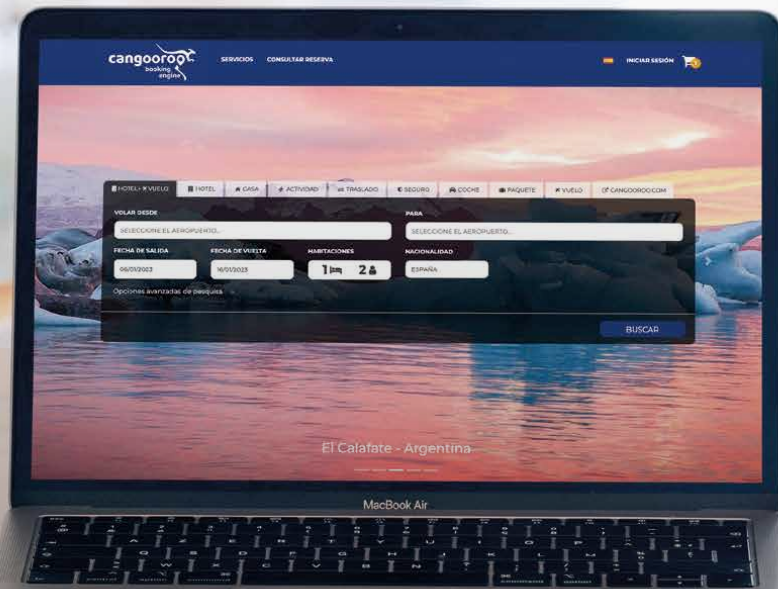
cangooroo booking engine

SERVICIOS CONSULTAR RESERVA

INICIAR SESIÓN

HOTEL + VUELO | HOTEL | CASA | ACTIVIDAD | TRASLADO | SEGURO | COCHE | PAQUETE | VUELO | CANGOOROO.COM

VOLAR DESDE
SELECCIONE EL AEROPUERTO...

PARA
SELECCIONE EL AEROPUERTO...

FECHA DE SALIDA
06/01/2023

FECHA DE VUELTA
16/01/2023

HABITACIONES
1 2

NACIONALIDAD
ESPAÑA

Opciones avanzadas de búsqueda

BUSCAR

El Calafate - Argentina

MacBook Air